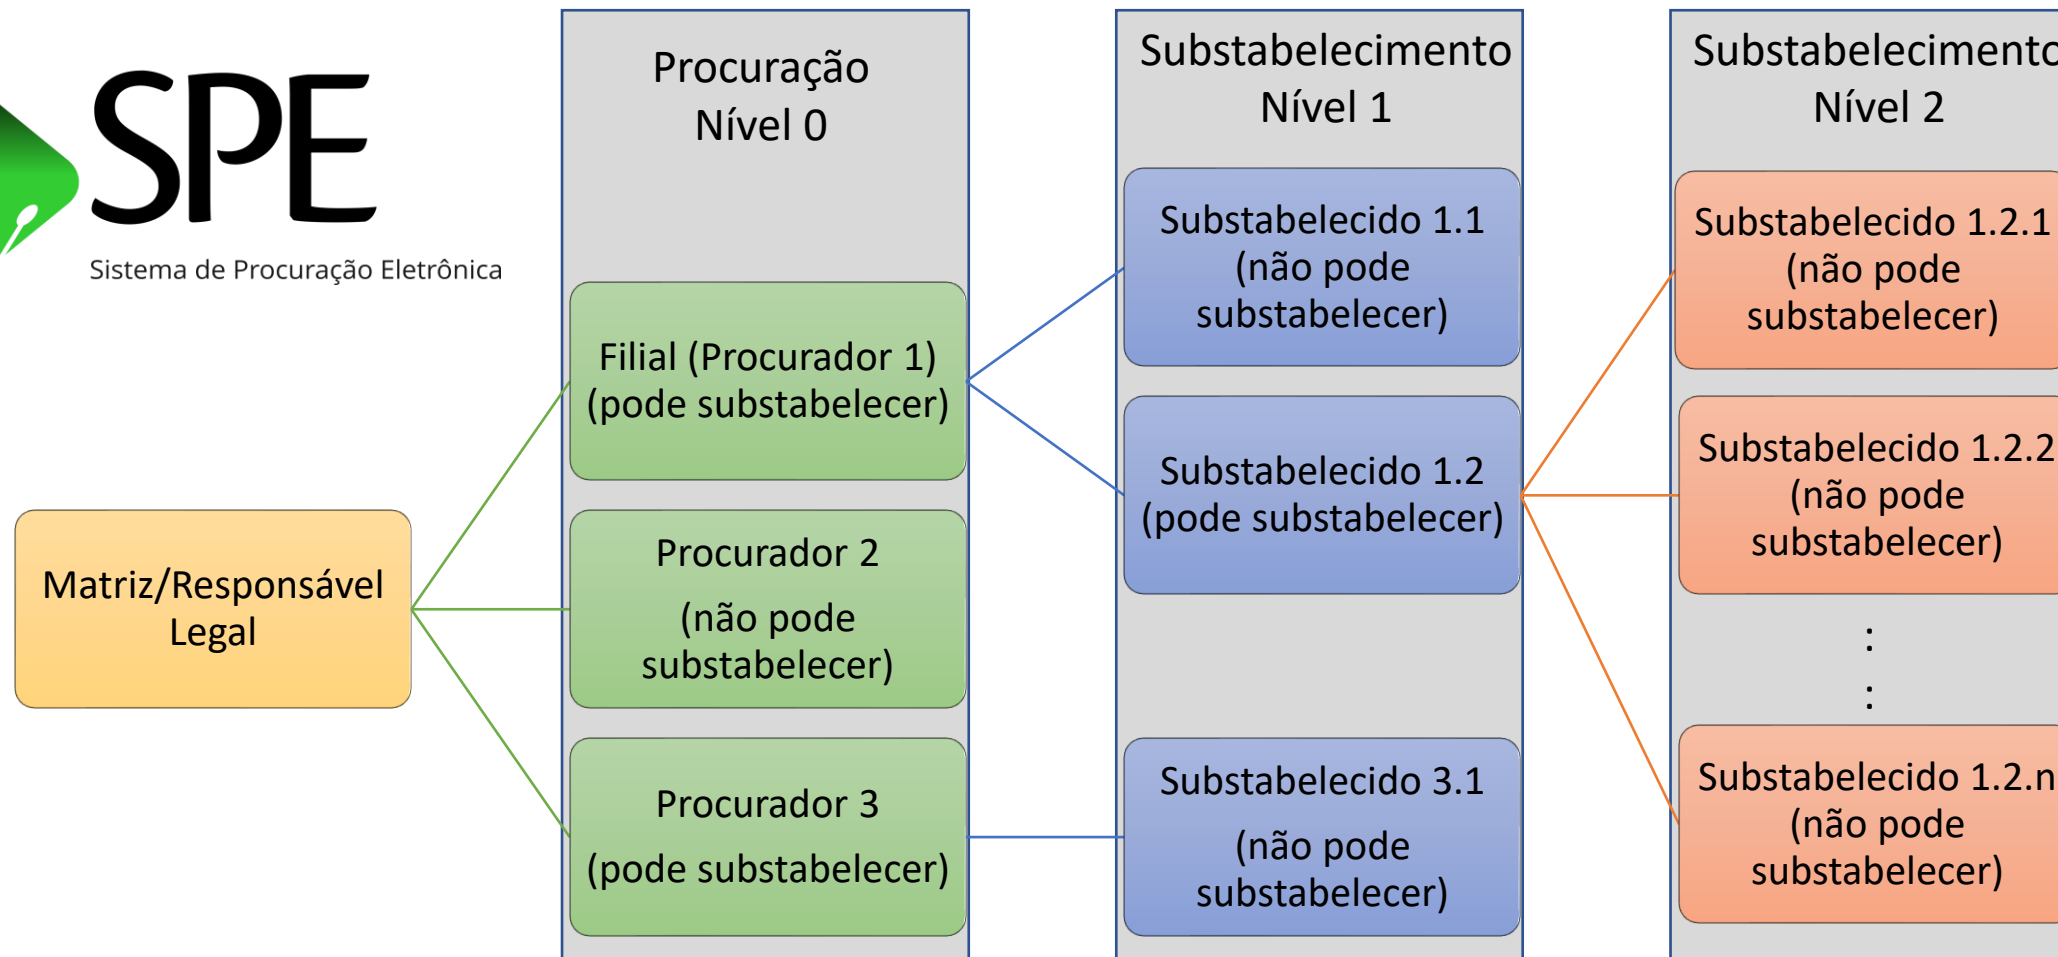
SPE
Sistema de Procuração Eletrônica

Matriz/Responsável Legal

Procuração
Nível 0

Filial (Procurador 1)
(pode substabelecer)

Procurador 2
(não pode substabelecer)

Procurador 3
(pode substabelecer)

Substabelecimento
Nível 1

Substabelecido 1.1
(não pode substabelecer)

Substabelecido 1.2
(pode substabelecer)

Substabelecido 3.1
(não pode substabelecer)

Substabelecimento
Nível 2

Substabelecido 1.2.1
(não pode substabelecer)

Substabelecido 1.2.2
(não pode substabelecer)

:
:

Substabelecido 1.2.n
(não pode substabelecer)